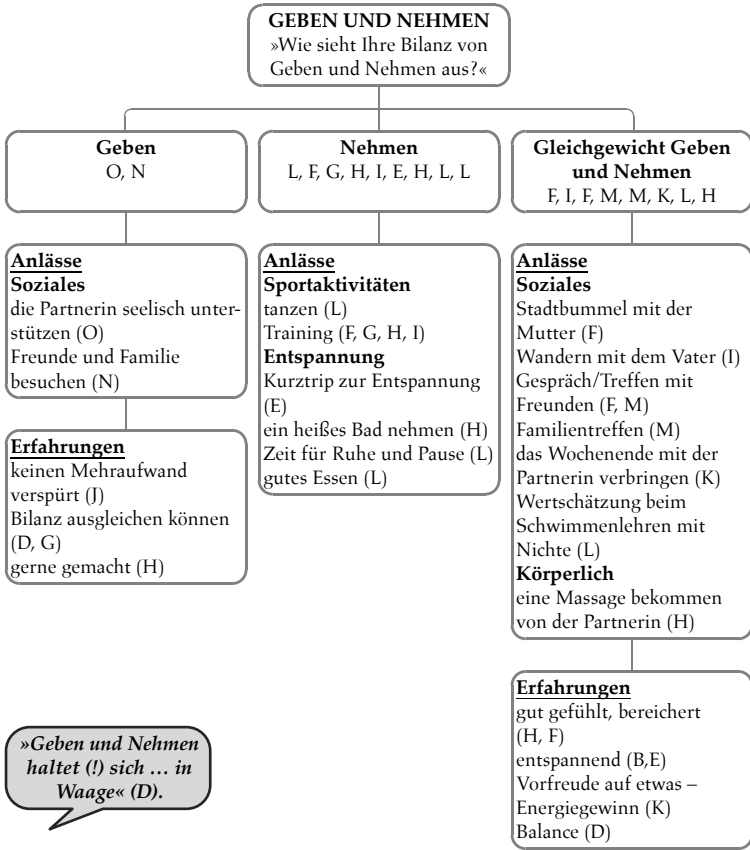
**GEBEN UND NEHMEN**
»Wie sieht Ihre Bilanz von Geben und Nehmen aus?«

**Geben**
O, N

**Anlässe**
**Soziales**
die Partnerin seelisch unterstützen (O)
Freunde und Familie besuchen (N)

**Erfahrungen**
keinen Mehraufwand verspürt (J)
Bilanz ausgleichen können (D, G)
gerne gemacht (H)

**Nehmen**
L, F, G, H, I, E, H, L, L

**Anlässe**
**Sportaktivitäten**
tanzen (L)
Training (F, G, H, I)
**Entspannung**
Kurztrip zur Entspannung (E)
ein heißes Bad nehmen (H)
Zeit für Ruhe und Pause (L)
gutes Essen (L)

**Gleichgewicht Geben und Nehmen**
F, I, F, M, M, K, L, H

**Anlässe**
**Soziales**
Stadtbummel mit der Mutter (F)
Wandern mit dem Vater (I)
Gespräch/Treffen mit Freunden (F, M)
Familientreffen (M)
das Wochenende mit der Partnerin verbringen (K)
Wertschätzung beim Schwimmenlehren mit Nichte (L)
**Körperlich**
eine Massage bekommen von der Partnerin (H)

**Erfahrungen**
gut gefühlt, bereichert (H, F)
entspannend (B,E)
Vorfreude auf etwas – Energiegewinn (K)
Balance (D)

*»Geben und Nehmen haltet (!) sich … in Waage« (D).*